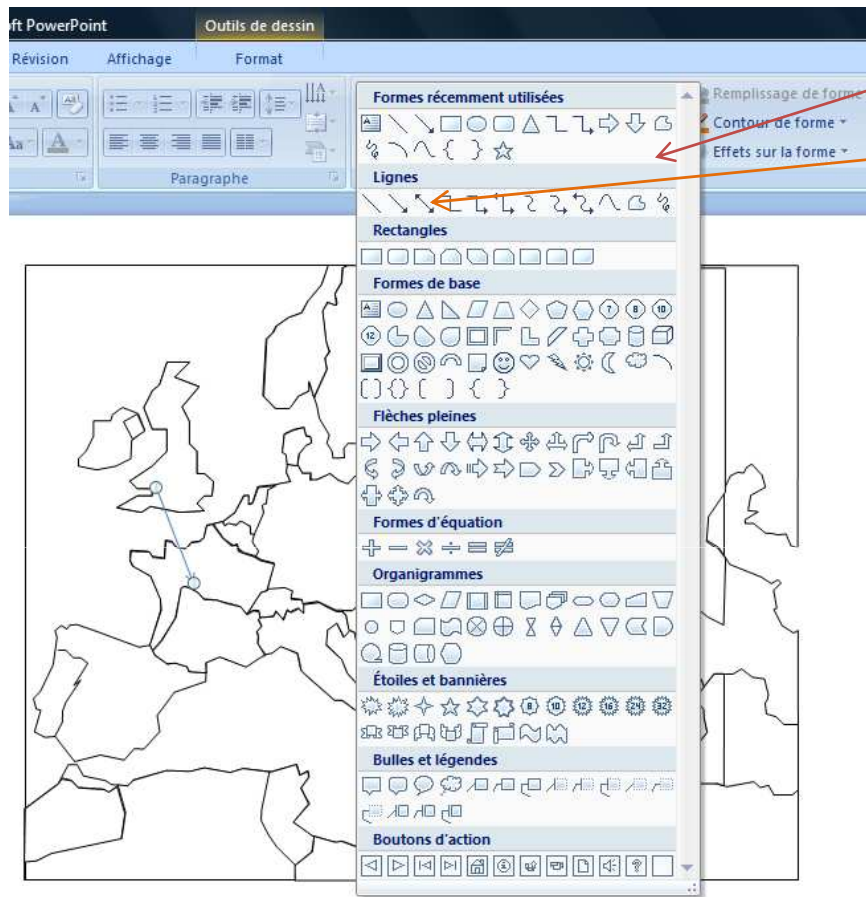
ft PowerPoint
Outils de dessin
Révision
Affichage
Format
Paragraphe
Formes récemment utilisées
Lignes
Rectangles
Formes de base
Flèches pleines
Formes d'équation
Organigrammes
Étoiles et bannières
Bulles et légendes
Boutons d'action
Remplissage de forme
Contour de forme
Effets sur la forme